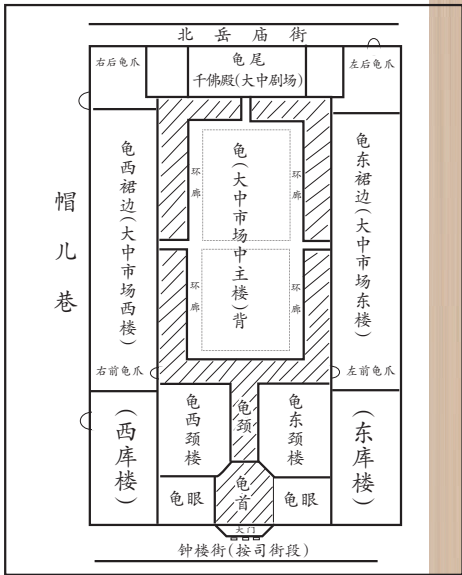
北岳庙街

右后龟爪

龟尾
千佛殿(大中剧场)

左后龟爪

帽儿巷

龟西裙边(大中市场西楼)

环廊

龟(大中市场中主楼)背

环廊

环廊

环廊

龟东裙边(大中市场东楼)

右前龟爪

左前龟爪

(西库楼)

龟西颈楼

龟颈

龟东颈楼

(东库楼)

龟眼

龟首

龟眼

大门

钟楼街(按司街段)